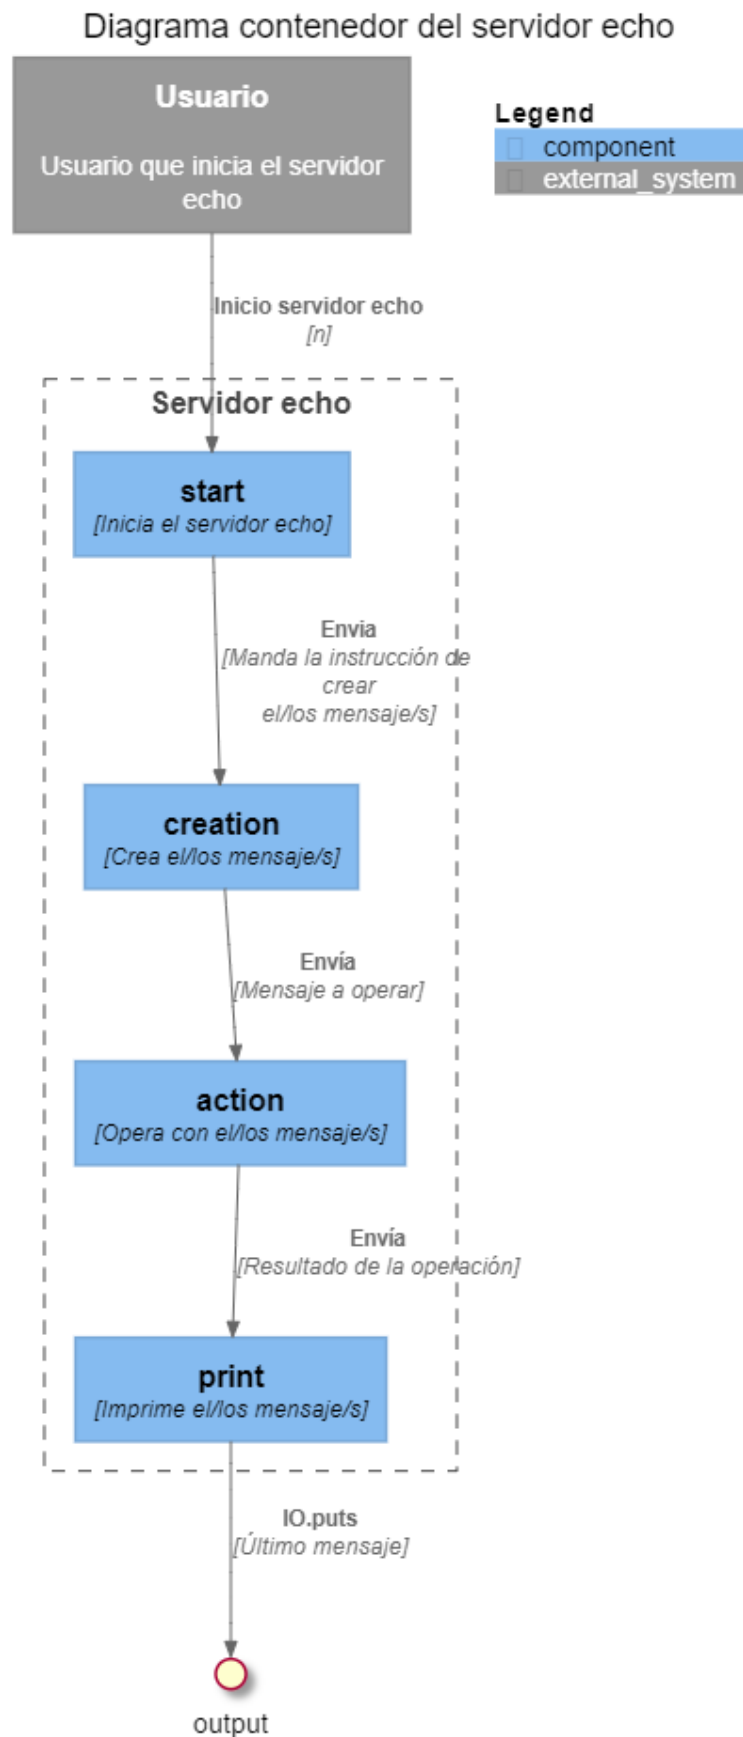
Diagrama contenedor del servidor echo

Usuario

Usuario que inicia el servidor echo

Legend
component
external_system

Inicio servidor echo
[n]

Servidor echo

start
[Inicia el servidor echo]

Envia
[Manda la instrucción de crear el/los mensaje/s]

creation
[Crea el/los mensaje/s]

Envía
[Mensaje a operar]

action
[Opera con el/los mensaje/s]

Envía
[Resultado de la operación]

print
[Imprime el/los mensaje/s]

IO.puts
[Último mensaje]

output